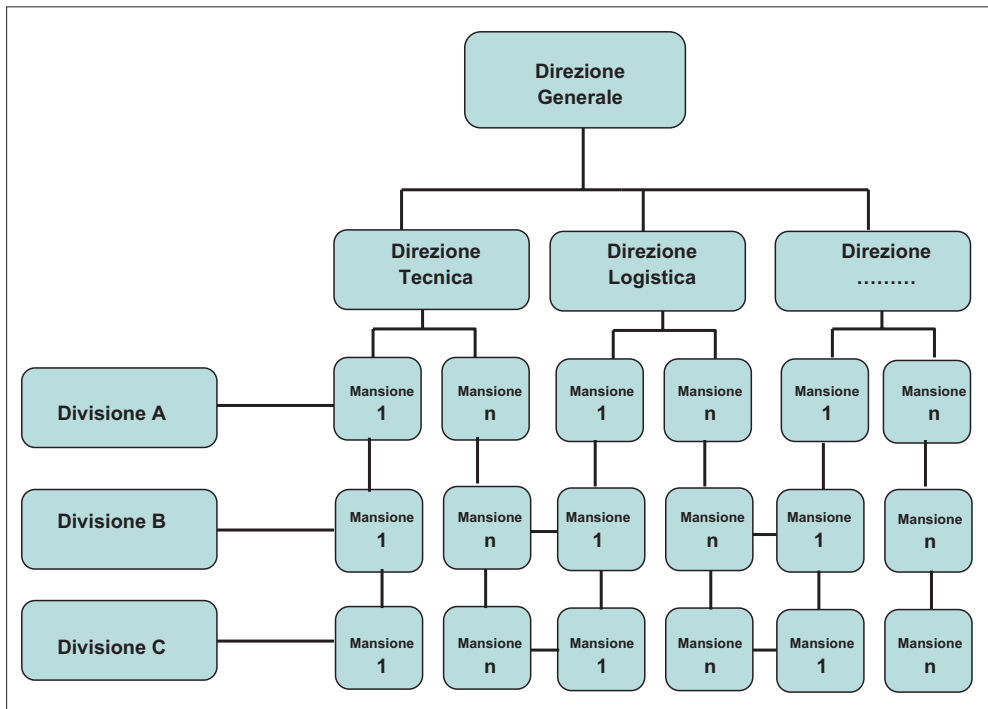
Direzione Generale

Direzione Tecnica

Direzione Logistica

Direzione ………

Divisione A

Mansione 1

Mansione n

Mansione 1

Mansione n

Mansione 1

Mansione n

Divisione B

Mansione 1

Mansione n

Mansione 1

Mansione n

Mansione 1

Mansione n

Divisione C

Mansione 1

Mansione n

Mansione 1

Mansione n

Mansione 1

Mansione n